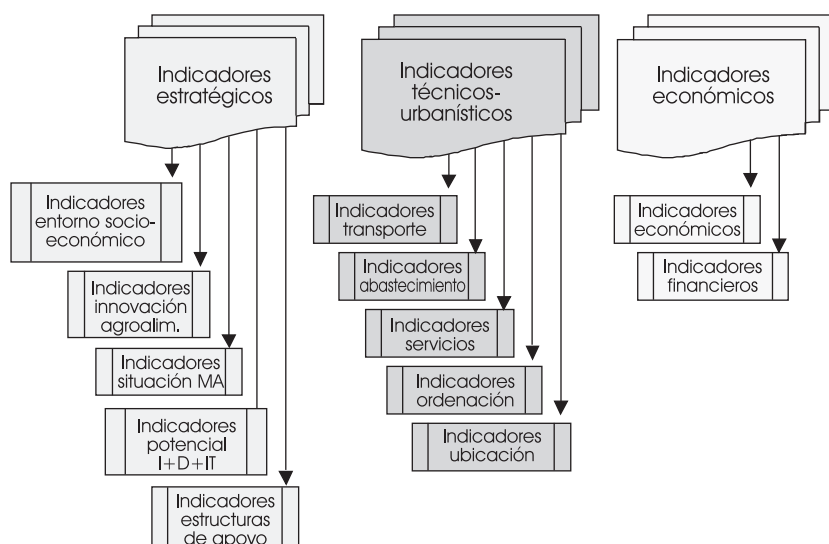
Indicadores estratégicos

Indicadores entorno socio-económico

Indicadores innovación agroalim.

Indicadores situación MA

Indicadores potencial I+D+IT

Indicadores estructuras de apoyo

Indicadores técnicos-urbanísticos

Indicadores transporte

Indicadores abastecimiento

Indicadores servicios

Indicadores ordenación

Indicadores ubicación

Indicadores económicos

Indicadores económicos

Indicadores financieros